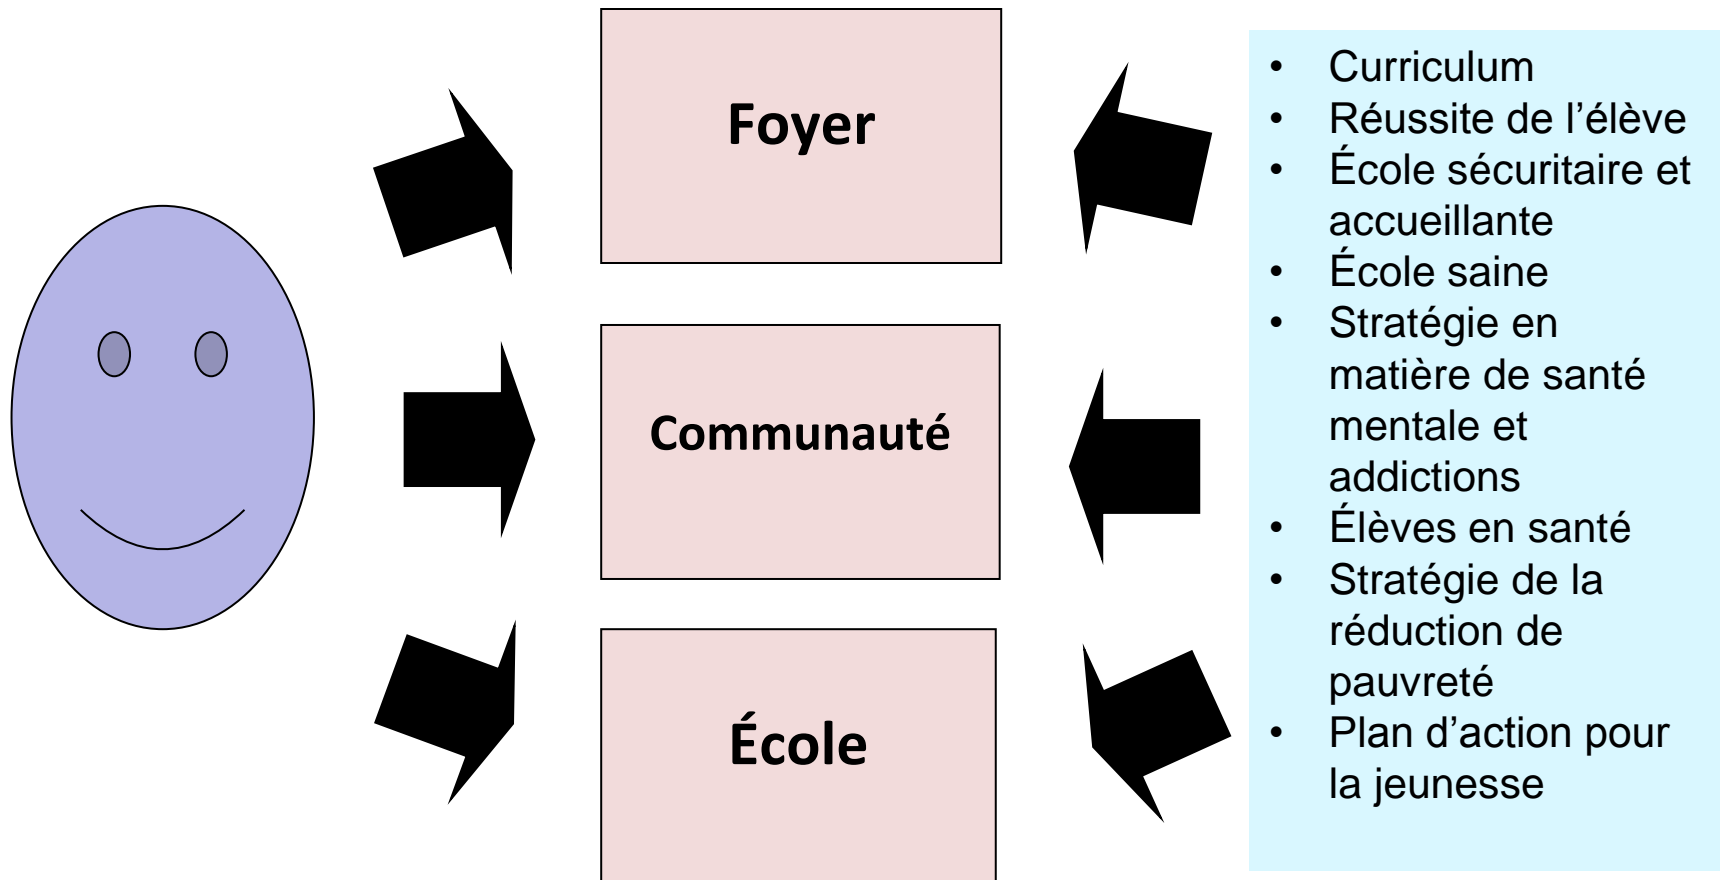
Foyer

Communauté

École

- Curriculum
- Réussite de l’élève
- École sécuritaire et accueillante
- École saine
- Stratégie en matière de santé mentale et addictions
- Élèves en santé
- Stratégie de la réduction de pauvreté
- Plan d’action pour la jeunesse